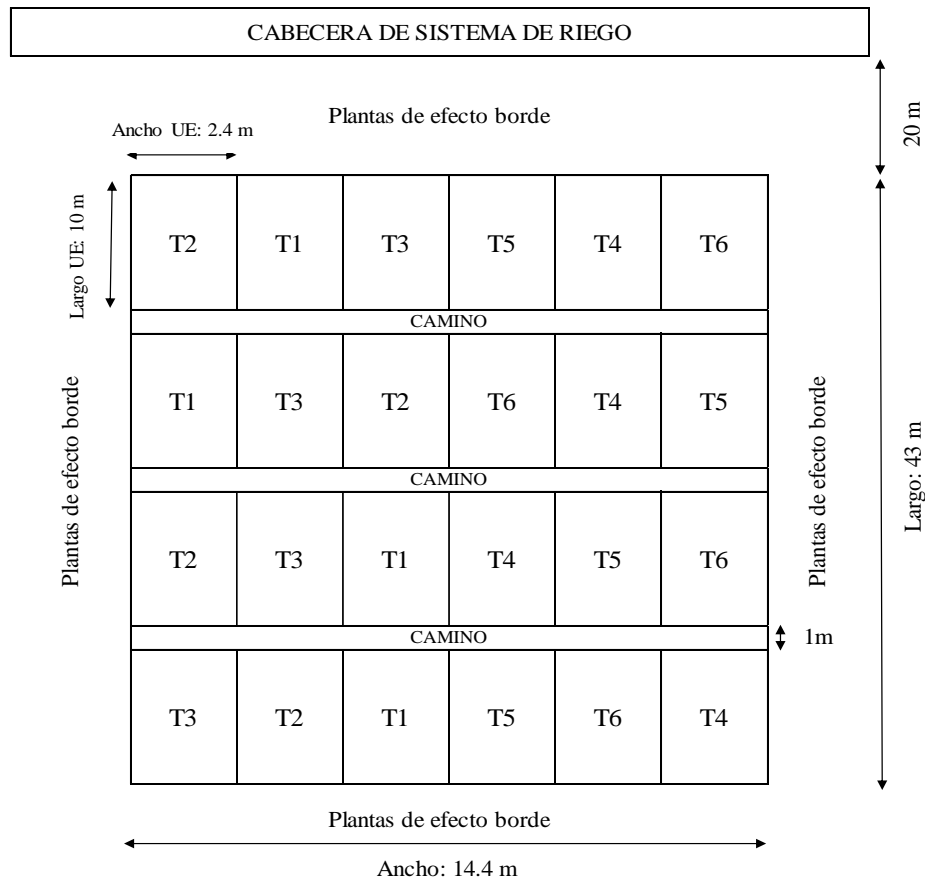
CABECERA DE SISTEMA DE RIEGO

20 m

Plantas de efecto borde

Ancho UE: 2.4 m

Largo UE: 10 m

| T2 | T1 | T3 | T5 | T4 | T6 |
|---|---|---|---|---|---|

CAMINO

| T1 | T3 | T2 | T6 | T4 | T5 |
|---|---|---|---|---|---|

CAMINO

| T2 | T3 | T1 | T4 | T5 | T6 |
|---|---|---|---|---|---|

CAMINO

1m

| T3 | T2 | T1 | T5 | T6 | T4 |
|---|---|---|---|---|---|

Plantas de efecto borde

Plantas de efecto borde

Largo: 43 m

Plantas de efecto borde

Ancho: 14.4 m